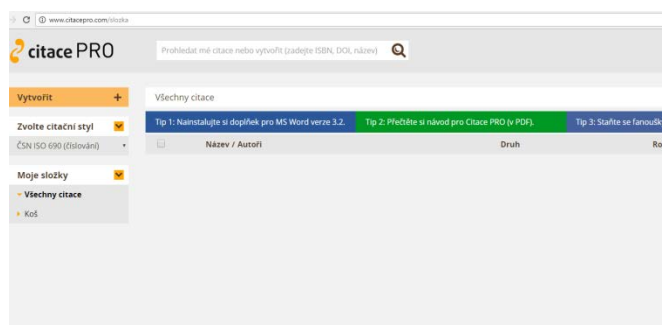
www.citacepro.com/slozka

citace PRO

Prohledat mé citace nebo vytvořit (zadejte ISBN, DOI, název)

Vytvořit +

Zvolte citační styl

ČSN ISO 690 (číslování)

Moje složky

Všechny citace

Koš

Všechny citace

Tip 1: Nainstalujte si doplněk pro MS Word verze 3.2.

Tip 2: Přečtěte si návod pro Citace PRO (v PDF).

Tip 3: Staňte se fanoušk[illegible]

Název / Autoři

Druh

Ro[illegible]